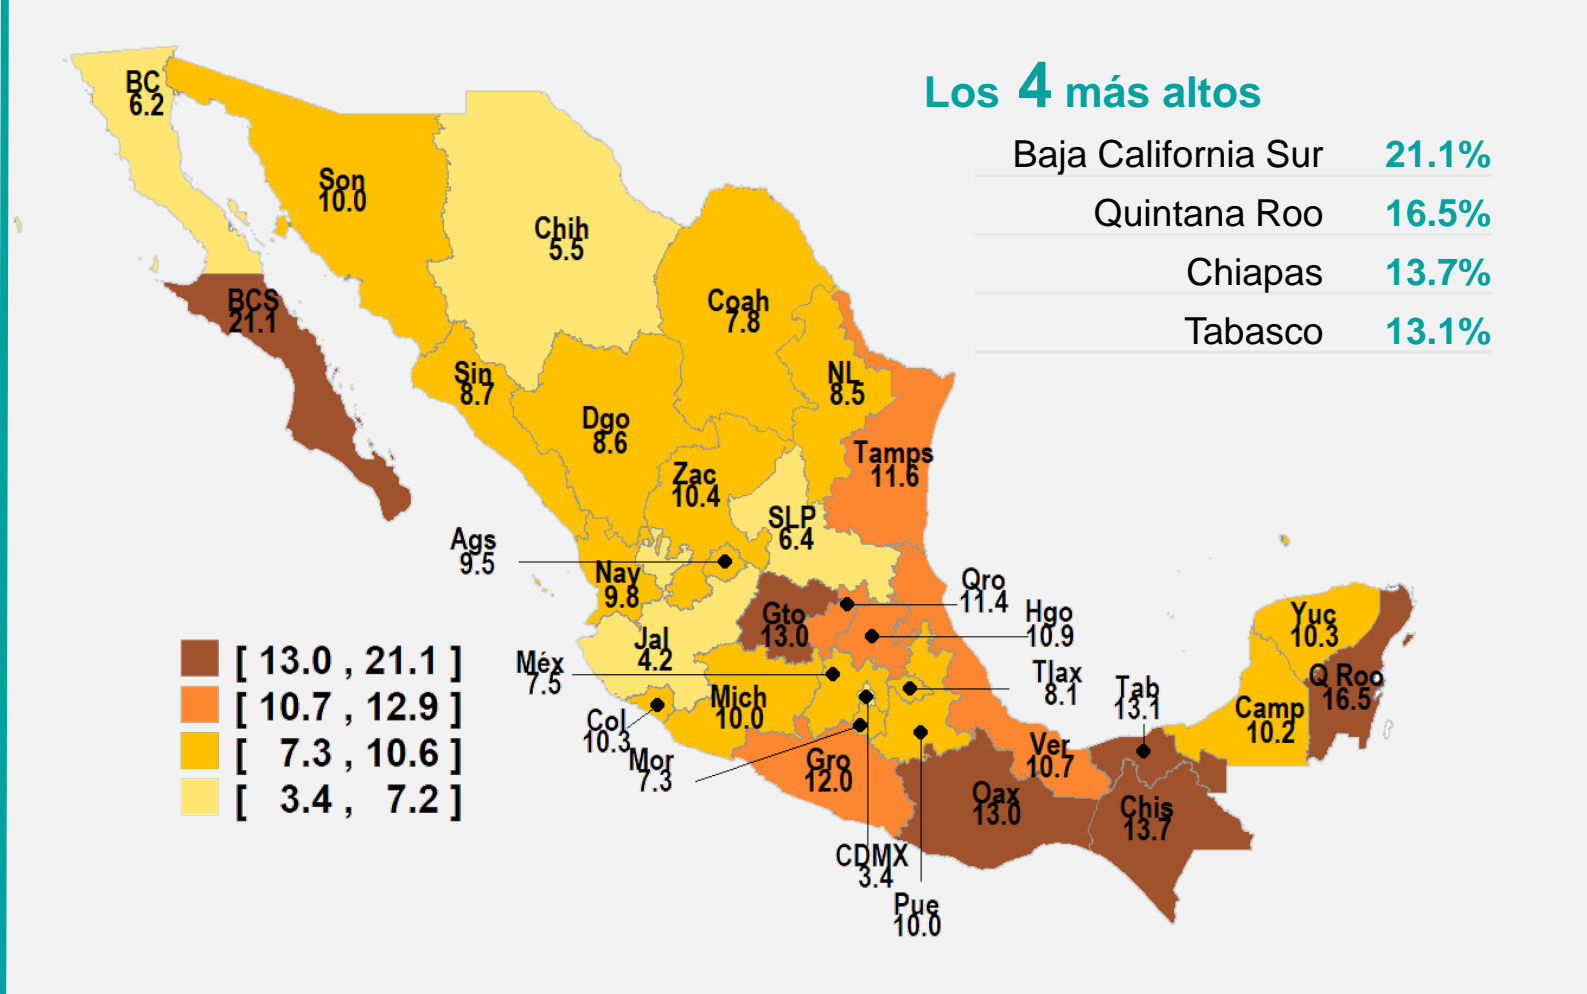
Los 4 más altos

| | |
|---|---|
| Baja California Sur | 21.1% |
| Quintana Roo | 16.5% |
| Chiapas | 13.7% |
| Tabasco | 13.1% |

BC 6.2
Son 10.0
Chih 5.5
Coah 7.8
BCS 21.1
Sin 8.7
NL 8.5
Dgo 8.6
Tamps 11.6
Zac 10.4
SLP 6.4
Ags 9.5
Nay 9.8
Qro 11.4
Hgo 10.9
Gto 13.0
Jal 4.2
Méx 7.5
Tlax 8.1
Mich 10.0
Col 10.3
Mor 7.3
Gro 12.0
Ver 10.7
Oax 13.0
Tab 13.1
Chis 13.7
Yuc 10.3
Q Roo 16.5
Camp 10.2
CDMX 3.4
Pue 10.0

[ 13.0 , 21.1 ]
[ 10.7 , 12.9 ]
[ 7.3 , 10.6 ]
[ 3.4 , 7.2 ]